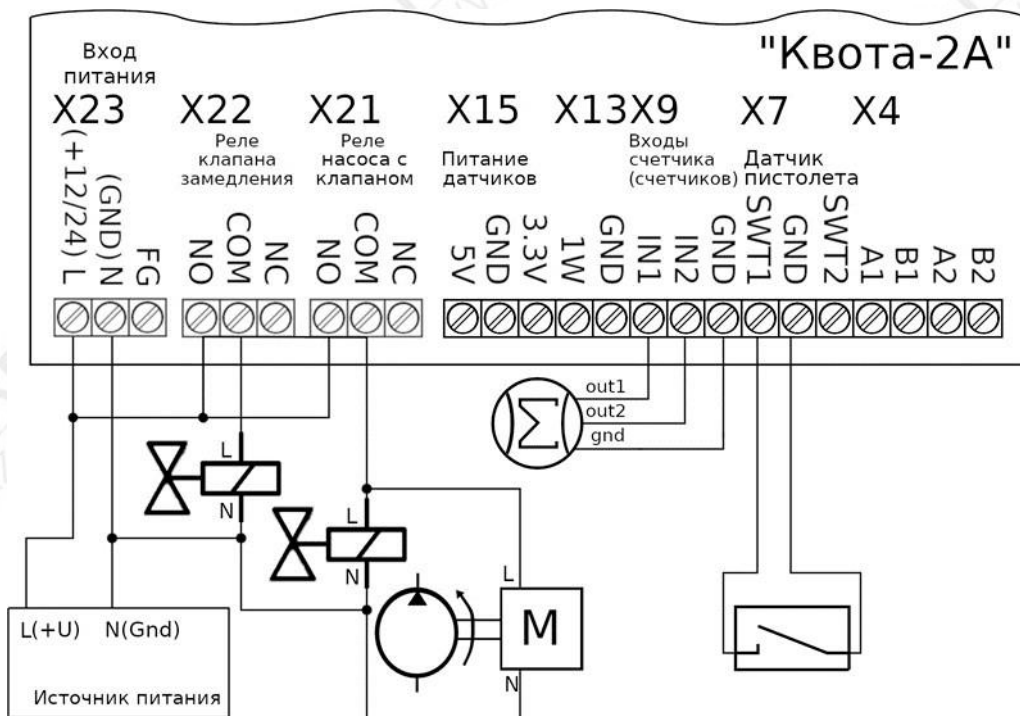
"Квота-2А"

Вход питания
X23
(+12/24) L
(GND) N
FG

X22
Реле клапана замедления
NO
COM
NC

X21
Реле насоса с клапаном
NO
COM
NC

X15
Питание датчиков
5V
GND
3.3V
1W

X13X9
Входы счетчика (счетчиков)
GND
IN1
IN2
GND

X7
Датчик пистолета
SWT1
GND
SWT2

X4
A1
B1
A2
B2

out1
out2
gnd

L
N
L
N
L
M
N

L(+U) N(Gnd)
Источник питания